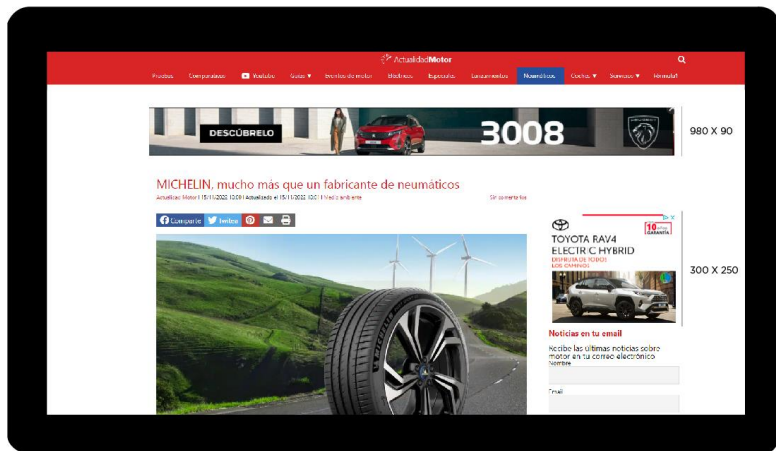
ActualidadMotor

Pruebas Comparativas Youtube Guías ▼ Eventos de motor Eléctricos Especiales Lanzamientos Neumáticos Coches ▼ Servicios ▼ Fórmula1

DESCÚBRELO 3008

980 X 90

MICHELIN, mucho más que un fabricante de neumáticos

Actualidad Motor | 15/11/2022 12:00 | Actualizado el 15/11/2022 12:07 | Medio ambiente

Sin comentarios

Compartir Twitear

TOYOTA RAV4 ELECTRIC HYBRID

10 años GARANTÍA

DISFRUTA DE TODOS LOS CAMINOS

300 X 250

Noticias en tu email

Recibe las últimas noticias sobre motor en tu correo electrónico

Nombre

Email